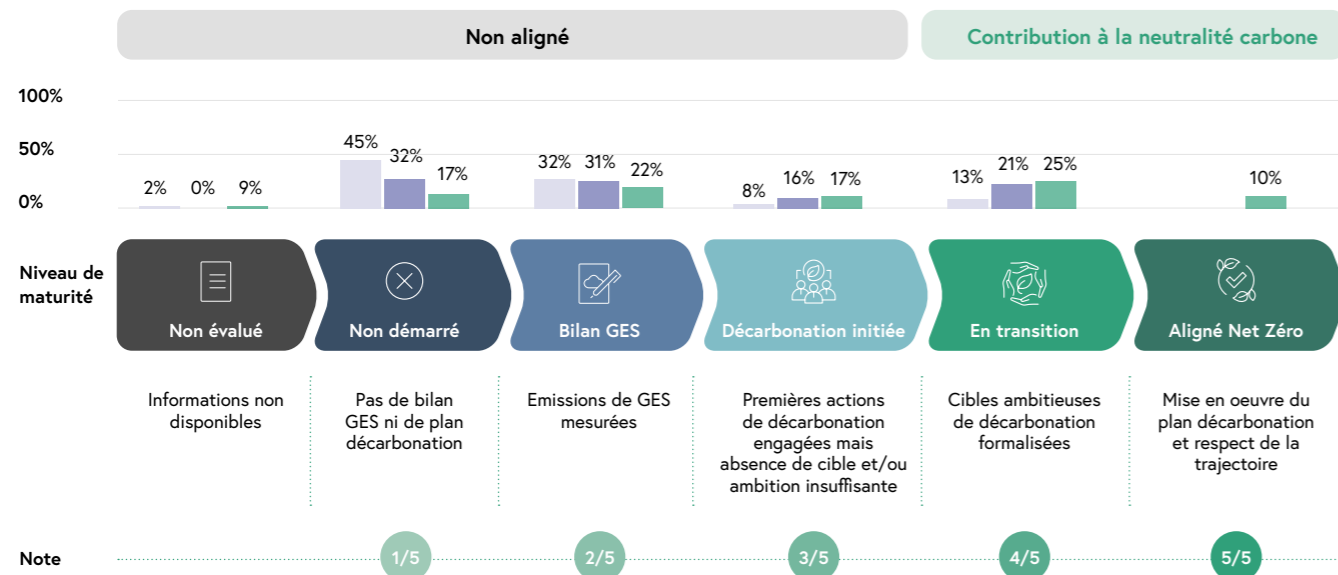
Non aligné

Contribution à la neutralité carbone

100%
50%
0%

2% 0% 9%
45% 32% 17%
32% 31% 22%
8% 16% 17%
13% 21% 25%
10%

Niveau de maturité

Non évalué
Non démarré
Bilan GES
Décarbonation initiée
En transition
Aligné Net Zéro

Informations non disponibles

Pas de bilan GES ni de plan décarbonation

Emissions de GES mesurées

Premières actions de décarbonation engagées mais absence de cible et/ou ambition insuffisante

Cibles ambitieuses de décarbonation formalisées

Mise en oeuvre du plan décarbonation et respect de la trajectoire

Note
1/5
2/5
3/5
4/5
5/5